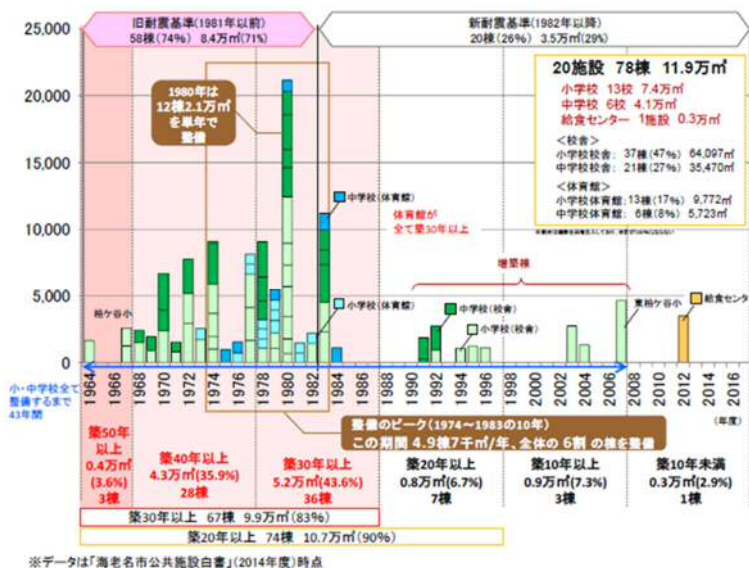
25,000
20,000
15,000
10,000
5,000
0

旧耐震基準(1981年以前)
58棟(74%) 8.4万㎡(71%)

新耐震基準(1982年以降)
20棟(26%) 3.5万㎡(29%)

20施設 78棟 11.9万㎡
小学校 13校 7.4万㎡
中学校 6校 4.1万㎡
給食センター 1施設 0.3万㎡
<校舎>
小学校校舎: 37棟(47%) 64,097㎡
中学校校舎: 21棟(27%) 35,470㎡
<体育館>
小学校体育館: 13棟(17%) 9,772㎡
中学校体育館: 6棟(8%) 5,723㎡

1980年は12棟2.1万㎡を単年で整備

中学校(体育館)
体育館が全て築30年以上
増築棟
柏ケ谷小
小学校(体育館)
中学校(校舎)
小学校(校舎)
東柏ケ谷小
給食センター

小・中学校全て整備するまで43年間

1964 1966 1968 1970 1972 1974 1976 1978 1980 1982 1984 1986 1988 1990 1992 1994 1996 1998 2000 2002 2004 2006 2008 2010 2012 2014 2016
(年度)

整備のピーク(1974～1983の10年)
この期間 4.9棟7千㎡/年、全体の 6割 の棟を整備

築50年以上
0.4万㎡
(3.6%)
3棟

築40年以上
4.3万㎡(35.9%)
28棟

築30年以上
5.2万㎡(43.6%)
36棟

築20年以上
0.8万㎡(6.7%)
7棟

築10年以上
0.9万㎡(7.3%)
3棟

築10年未満
0.3万㎡(2.9%)
1棟

築30年以上 67棟 9.9万㎡(83%)
築20年以上 74棟 10.7万㎡(90%)

※データは「海老名市公共施設白書」(2014年度)時点